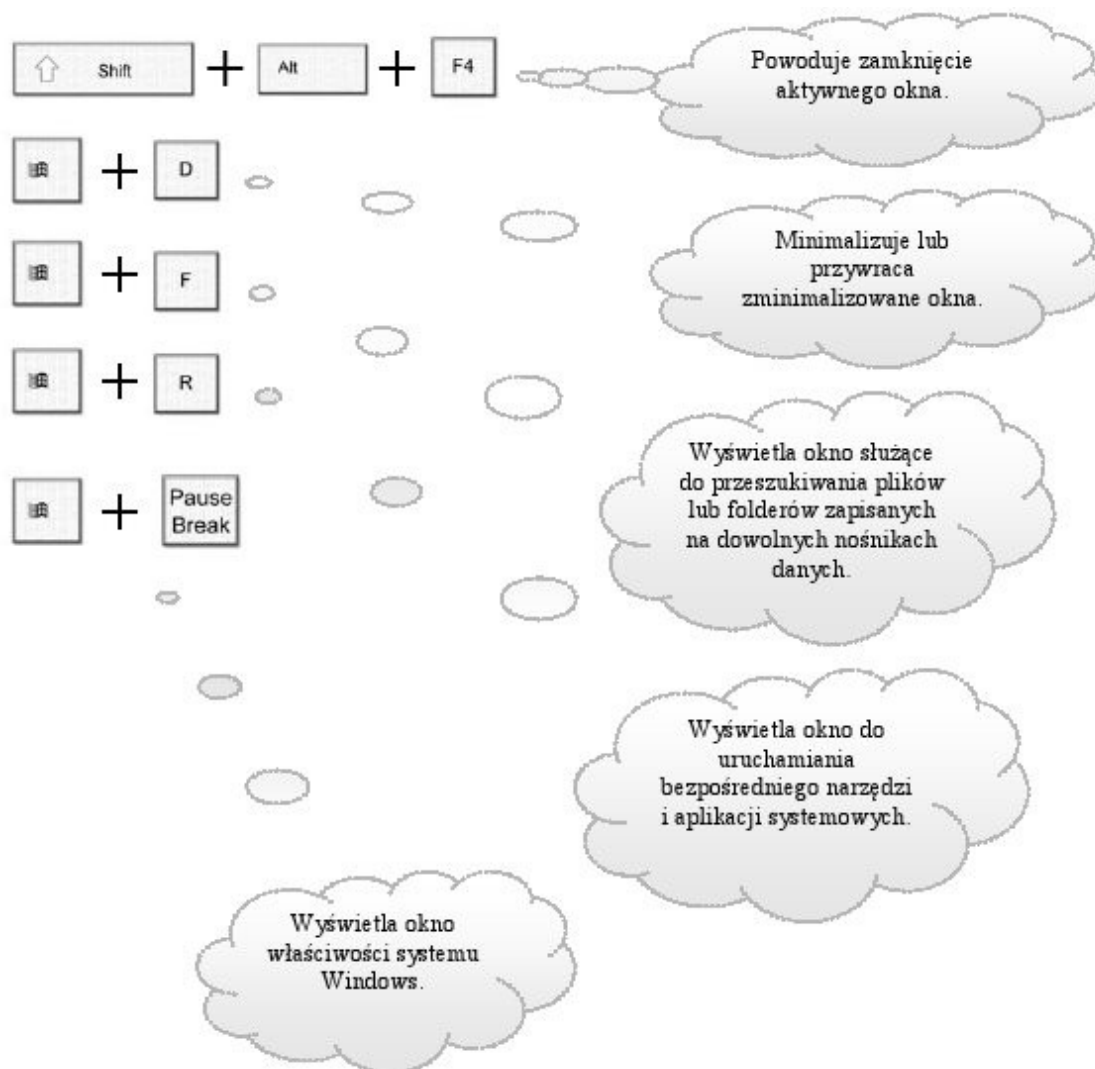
Shift + Alt + F4

Powoduje zamknięcie aktywnego okna.

+ D

Minimalizuje lub przywraca zminimalizowane okna.

+ F

+ R

Wyświetla okno służące do przeszukiwania plików lub folderów zapisanych na dowolnych nośnikach danych.

+ Pause Break

Wyświetla okno do uruchamiania bezpośredniego narzędzi i aplikacji systemowych.

Wyświetla okno właściwości systemu Windows.